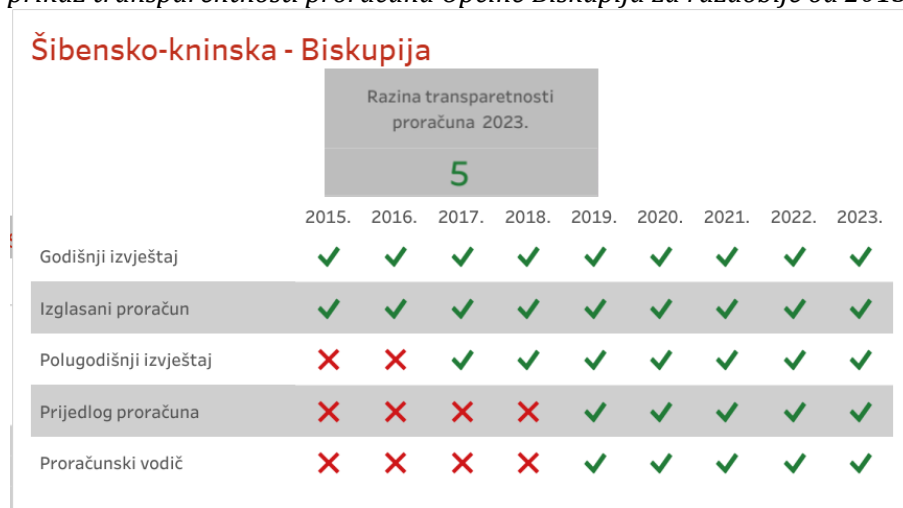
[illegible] transparentnosti proračuna Općine Biskupija za razdoblje od 2015 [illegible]

Šibensko-kninska - Biskupija

Razina transparetnosti proračuna 2023.

5

| | 2015. | 2016. | 2017. | 2018. | 2019. | 2020. | 2021. | 2022. | 2023. |
|---|---|---|---|---|---|---|---|---|---|
| Godišnji izvještaj | ✓ | ✓ | ✓ | ✓ | ✓ | ✓ | ✓ | ✓ | ✓ |
| Izglasani proračun | ✓ | ✓ | ✓ | ✓ | ✓ | ✓ | ✓ | ✓ | ✓ |
| Polugodišnji izvještaj | ✗ | ✗ | ✓ | ✓ | ✓ | ✓ | ✓ | ✓ | ✓ |
| Prijedlog proračuna | ✗ | ✗ | ✗ | ✗ | ✓ | ✓ | ✓ | ✓ | ✓ |
| Proračunski vodič | ✗ | ✗ | ✗ | ✗ | ✓ | ✓ | ✓ | ✓ | ✓ |